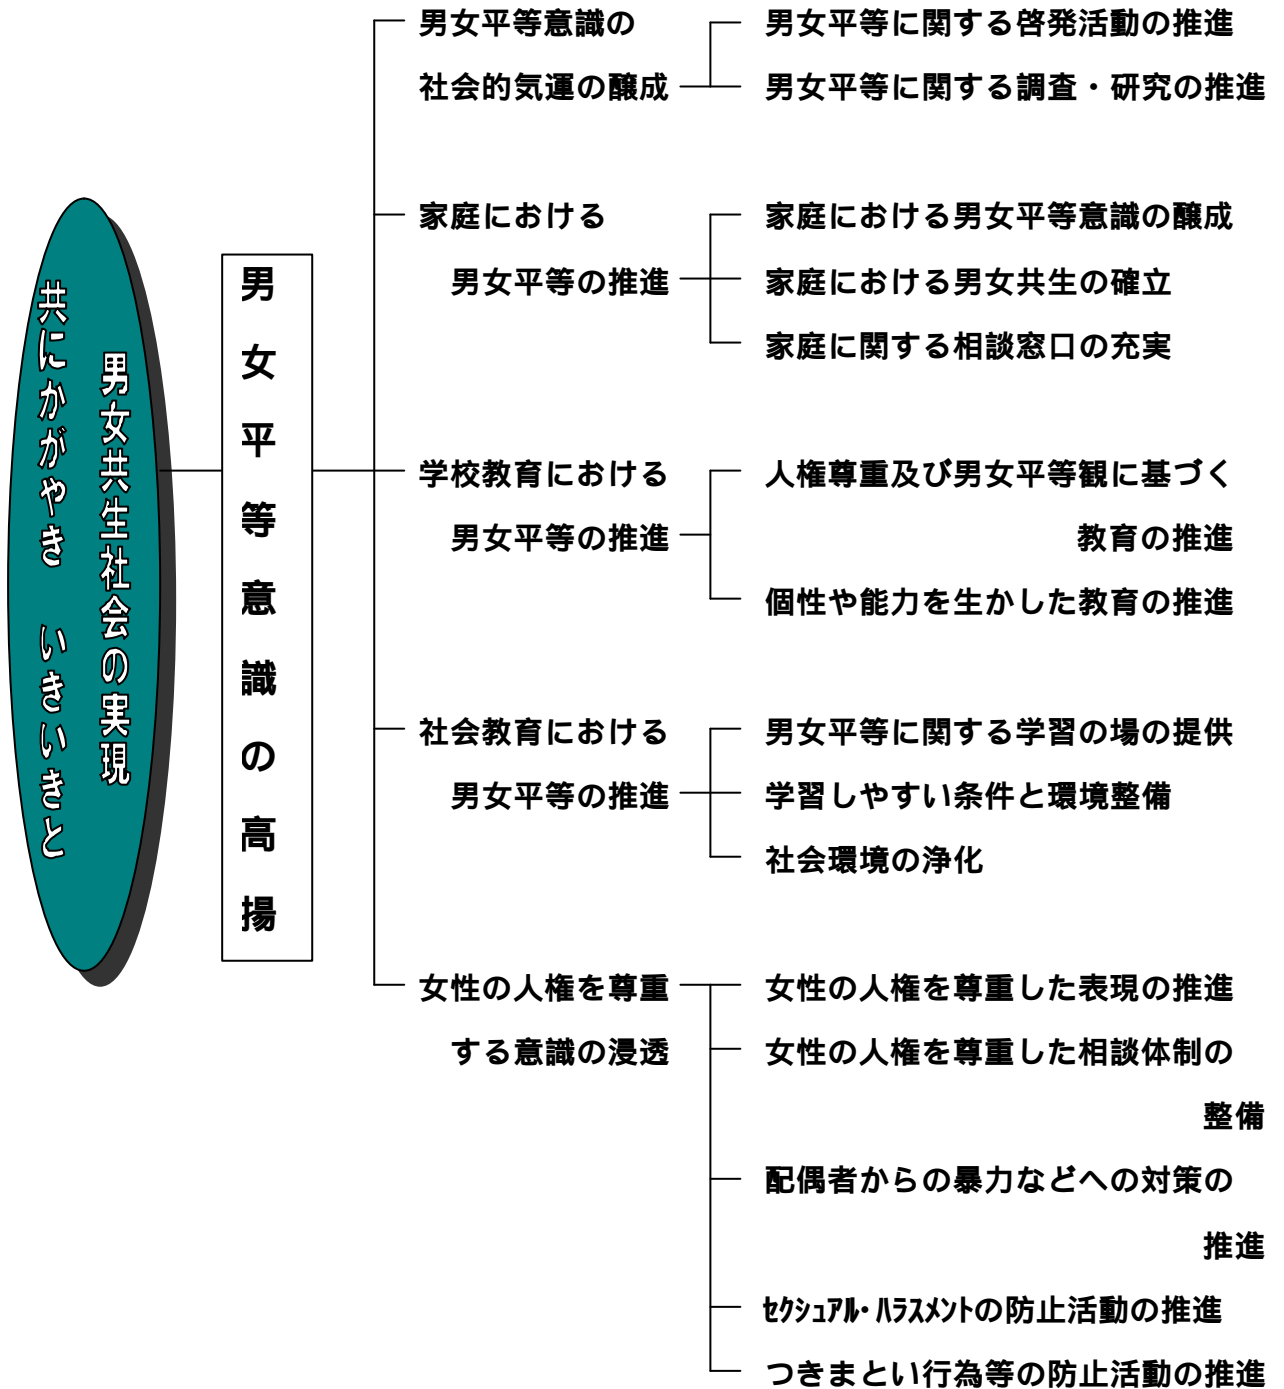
男女共生社会の実現

共にかがやき　いきいきと

男女平等意識の高揚

男女平等意識の社会的気運の醸成

男女平等に関する啓発活動の推進

男女平等に関する調査・研究の推進

家庭における男女平等の推進

家庭における男女平等意識の醸成

家庭における男女共生の確立

家庭に関する相談窓口の充実

学校教育における男女平等の推進

人権尊重及び男女平等観に基づく教育の推進

個性や能力を生かした教育の推進

社会教育における男女平等の推進

男女平等に関する学習の場の提供

学習しやすい条件と環境整備

社会環境の浄化

女性の人権を尊重する意識の浸透

女性の人権を尊重した表現の推進

女性の人権を尊重した相談体制の整備

配偶者からの暴力などへの対策の推進

ｾｸｼｭｱﾙ・ﾊﾗｽﾒﾝﾄの防止活動の推進

つきまとい行為等の防止活動の推進